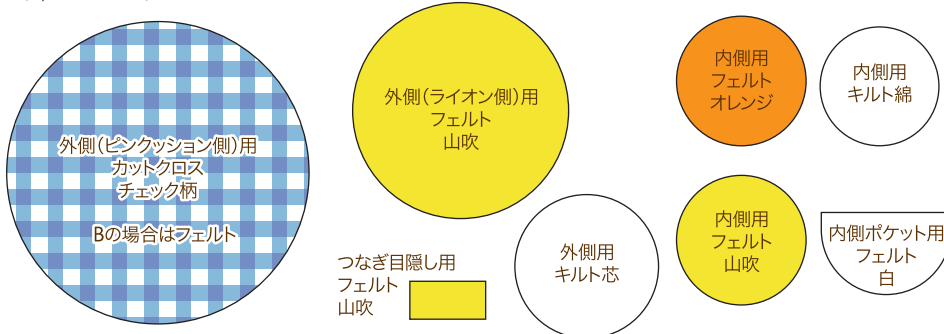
外側（ピンクッション側）用
カットクロス
チェック柄

Bの場合はフェルト

外側（ライオン側）用
フェルト
山吹

内側用
フェルト
オレンジ

内側用
キルト綿

つなぎ目隠し用
フェルト
山吹

外側用
キルト芯

内側用
フェルト
山吹

内側ポケット用
フェルト
白